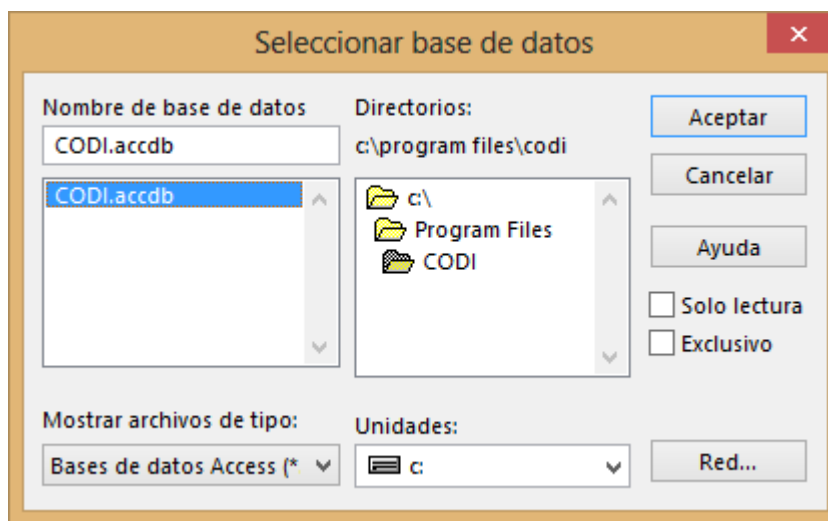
Seleccionar base de datos

Nombre de base de datos

CODI.accdb

CODI.accdb

Directorios:

c:\program files\codi

c:\

Program Files

CODI

Aceptar

Cancelar

Ayuda

Solo lectura

Exclusivo

Mostrar archivos de tipo:

Bases de datos Access (*

Unidades:

c:

Red...